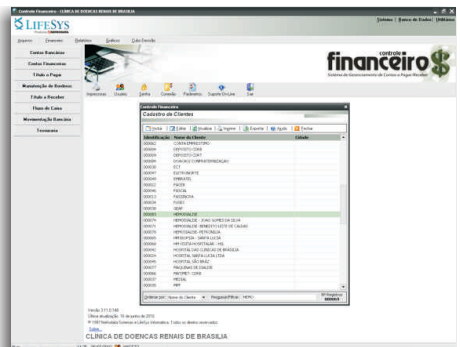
Controle Financeiro - CLÍNICA DE DOENÇAS RENAIS DE BRASÍLIA

LIFESYS

Arquivo Financeiro Relatórios Gráficos Clube Benefício

Sistema | Banco de Dados | Utilitários

Contas Bancárias

Contas Financeiras

Título a Pagar

Manutenção de Bordero

Título a Receber

Fluxo de Caixa

Movimentação Bancária

Tesouraria

controle financeiro

Sistema de Gerenciamento de Contas a Pagar/Receber

Controle Financeiro

Cadastro de Clientes

Incluir | Editar | Excluir | Imprimir | Exportar | Ajuda | Fechar

| Identificação | Nome do Cliente | Cidade |
|---|---|---|
| 000062 | CONVERMANUTENÇÃO | |
| 000014 | DEPOSITO CRHB | |
| 000019 | DEPOSITO CRFT | |
| 000093 | DIVACAO COMPUTADORIZAÇÃO | |
| 000026 | ECT | |
| 000047 | ELETRONORTE | |
| 000045 | EMBRATEL | |
| 000022 | FAZER | |
| 000031 | FISCAL | |
| 000013 | FAZENDA | |
| 000034 | FUNEF | |
| 000038 | GEAP | |
| 000083 | HEMOSALDE | |
| 000076 | HEMOSALDE - JOAO GOMES DA SILVA | |
| 000075 | HEMOSALDE - ERNESTO LEITE DE CASTRO | |
| 000070 | HEMOSALDE - PETROBRAS | |
| 000085 | HEMOSALDE - SANTA LUCIA | |
| 000049 | HIP COSTA HOSPITALAR - HIL | |
| 000040 | HOSPITAL DAS CLINICAS DE BRASILIA | |
| 000024 | HOSPITAL SANTA LUCIA LTDA | |
| 000068 | HOSPITAL SÃO BRAZ | |
| 000057 | MAQUINAS DE DIALISE | |
| 000066 | PASSPRET CORE | |
| 000037 | PETSAL | |
| 000030 | PMF | |

Ordenar por: Nome do Cliente Pesquisar/Filtrar: HEMO

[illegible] Registros

Versão 3.11.0.180
Última atualização: 18 de junho de 2010
© 1987 Marketplace Soluções em LifeSys Informática. Todos os direitos reservados.
Sobre...

CLÍNICA DE DOENÇAS RENAIS DE BRASÍLIA